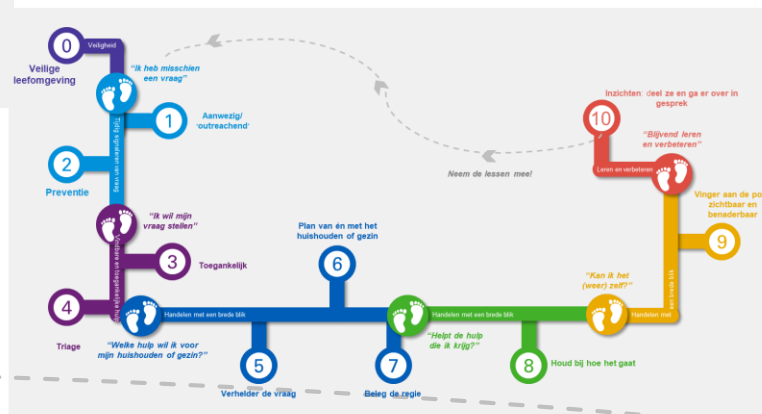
0 Veiligheid
Veilige leefomgeving

"Ik heb misschien een vraag"

Tijdig signaleren van vraag

1 Aanwezig/ 'outreachend'

2 Preventie

"Ik wil mijn vraag stellen"

Eenvoudige en toegankelijke hulp

3 Toegankelijk

4 Triage

Handelen met een brede blik

"Welke hulp wil ik voor mijn huishouden of gezin?"

5 Verhelder de vraag

6 Plan van én met het huishouden of gezin

7 Beleg de regie

Handelen met een brede blik

"Helpt de hulp die ik krijg?"

8 Houd bij hoe het gaat

"Kan ik het (weer) zelf?"

Handelen met

een brede blik

9 Vinger aan de po zichtbaar en benaderbaar

10 Inzichten: deel ze en ga er over in gesprek

Leren en verbeteren

"Blijvend leren en verbeteren"

Neem de lessen mee!